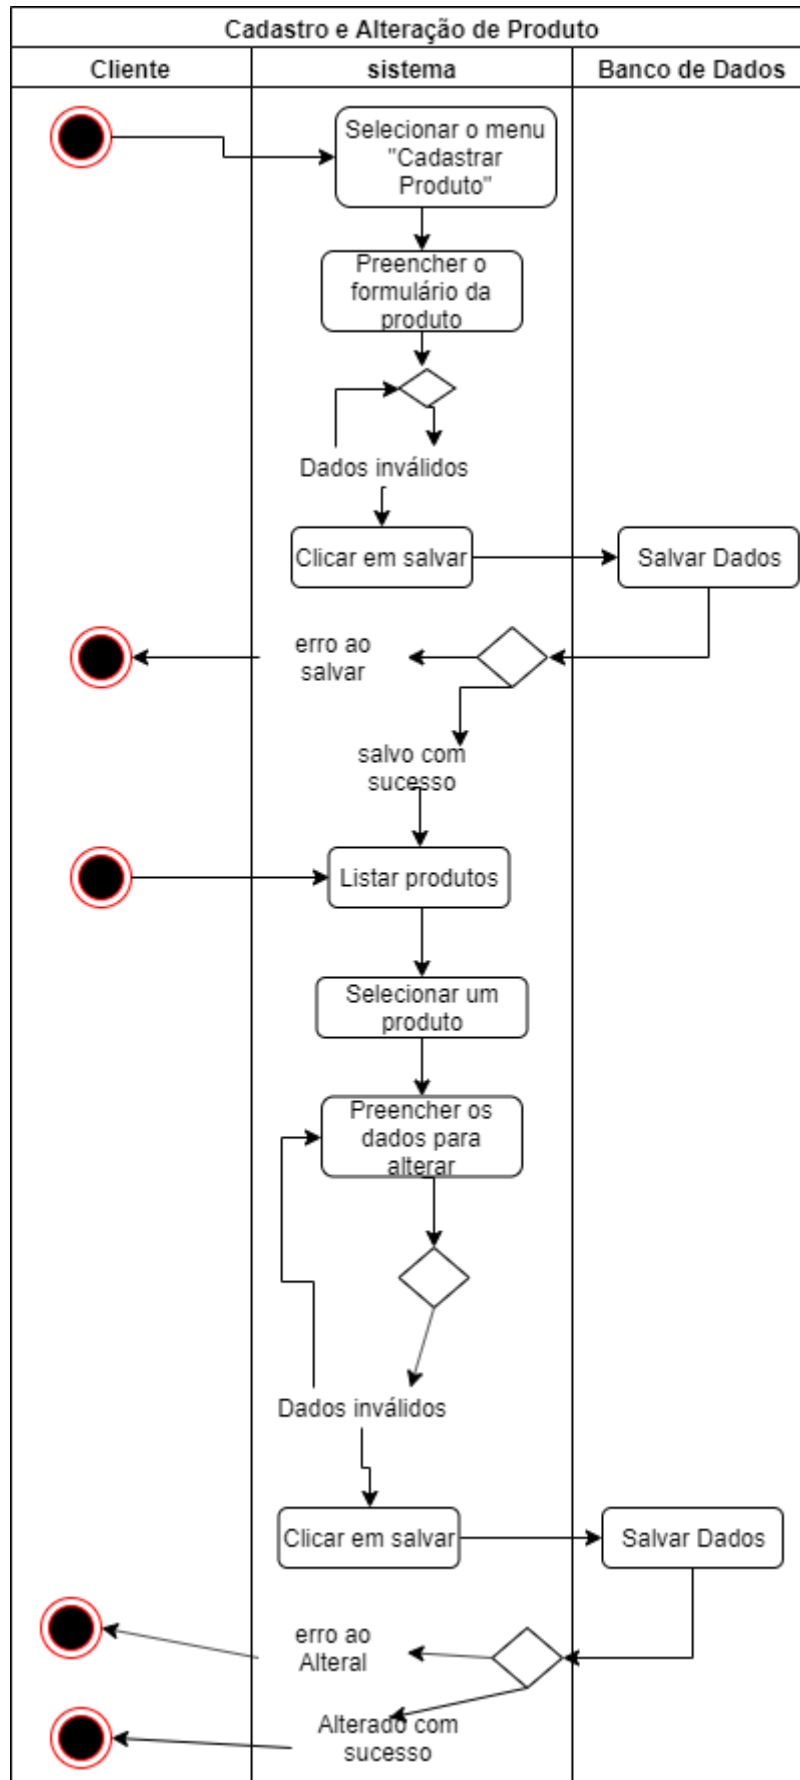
Cadastro e Alteração de Produto

Cliente

sistema

Banco de Dados

Selecionar o menu "Cadastrar Produto"

Preencher o formulário da produto

Dados inválidos

Clicar em salvar

Salvar Dados

erro ao salvar

salvo com sucesso

Listar produtos

Selecionar um produto

Preencher os dados para alterar

Dados inválidos

Clicar em salvar

Salvar Dados

erro ao Alteral

Alterado com sucesso